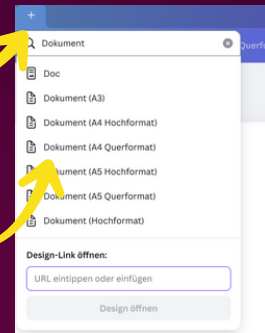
+

Dokument

Querf

Doc

Dokument (A3)

Dokument (A4 Hochformat)

Dokument (A4 Querformat)

Dokument (A5 Hochformat)

Dokument (A5 Querformat)

Dokument (Hochformat)

Design-Link öffnen:

URL eintippen oder einfügen

Design öffnen